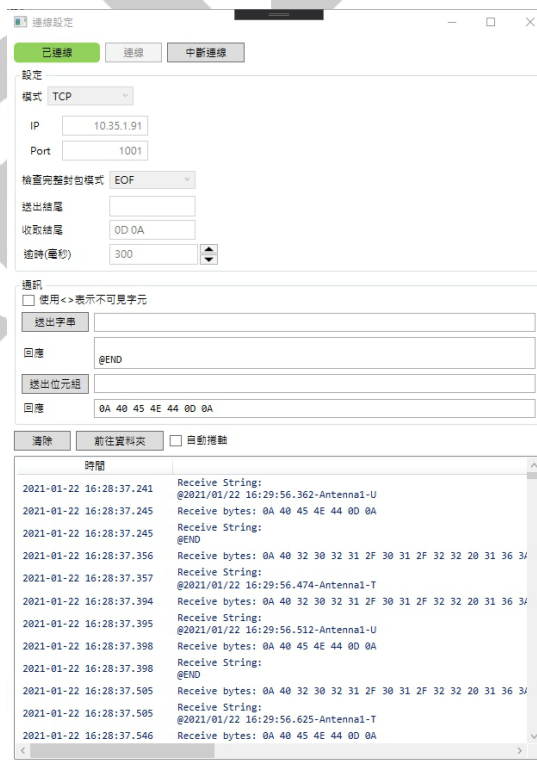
連線設定

已連線 連線 中斷連線

設定

模式 TCP

IP 10.35.1.91

Port 1001

檢查完整封包模式 EOF

送出結尾

收取結尾 0D 0A

逾時(毫秒) 300

通訊

使用<>表示不可見字元

送出字串

回應 @END

送出位元組

回應 0A 40 45 4E 44 0D 0A

清除 前往資料夾 自動捲動

| 時間 | |
|---|---|
| 2021-01-22 16:28:37.241 | Receive String: @2021/01/22 16:29:56.362-Antenna1-U |
| 2021-01-22 16:28:37.245 | Receive bytes: 0A 40 45 4E 44 0D 0A |
| 2021-01-22 16:28:37.245 | Receive String: @END |
| 2021-01-22 16:28:37.356 | Receive bytes: 0A 40 32 30 32 31 2F 30 31 2F 32 32 20 31 36 3A |
| 2021-01-22 16:28:37.357 | Receive String: @2021/01/22 16:29:56.474-Antenna1-T |
| 2021-01-22 16:28:37.394 | Receive bytes: 0A 40 32 30 32 31 2F 30 31 2F 32 32 20 31 36 3A |
| 2021-01-22 16:28:37.395 | Receive String: @2021/01/22 16:29:56.512-Antenna1-U |
| 2021-01-22 16:28:37.398 | Receive bytes: 0A 40 45 4E 44 0D 0A |
| 2021-01-22 16:28:37.398 | Receive String: @END |
| 2021-01-22 16:28:37.505 | Receive bytes: 0A 40 32 30 32 31 2F 30 31 2F 32 32 20 31 36 3A |
| 2021-01-22 16:28:37.505 | Receive String: @2021/01/22 16:29:56.625-Antenna1-T |
| 2021-01-22 16:28:37.546 | Receive bytes: 0A 40 45 4E 44 0D 0A |